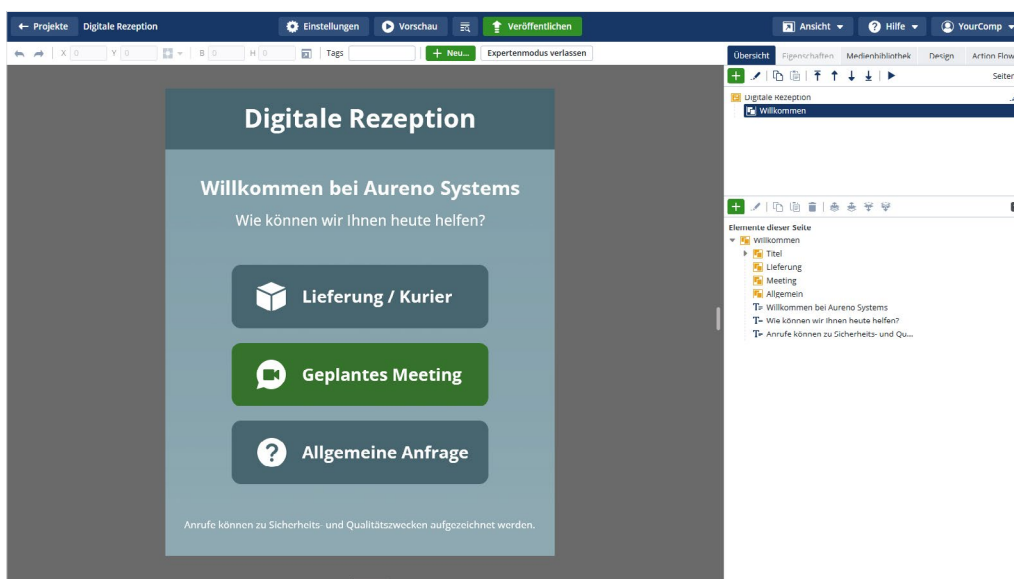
← Projekte Digitale Rezeption

Einstellungen Vorschau Veröffentlichen

Ansicht Hilfe YourComp

X 0 Y 0 B 0 H 0 Tags + Neu... Expertenmodus verlassen

Übersicht Eigenschaften Medienbibliothek Design Action Flow

Seiten

Digitale Rezeption
Willkommen

Elemente dieser Seite
Willkommen
Titel
Lieferung
Meeting
Allgemein
Willkommen bei Aureno Systems
Wie können wir Ihnen heute helfen?
Anrufe können zu Sicherheits- und Qu...

Digitale Rezeption

Willkommen bei Aureno Systems

Wie können wir Ihnen heute helfen?

Lieferung / Kurier

Geplantes Meeting

Allgemeine Anfrage

Anrufe können zu Sicherheits- und Qualitätszwecken aufgezeichnet werden.